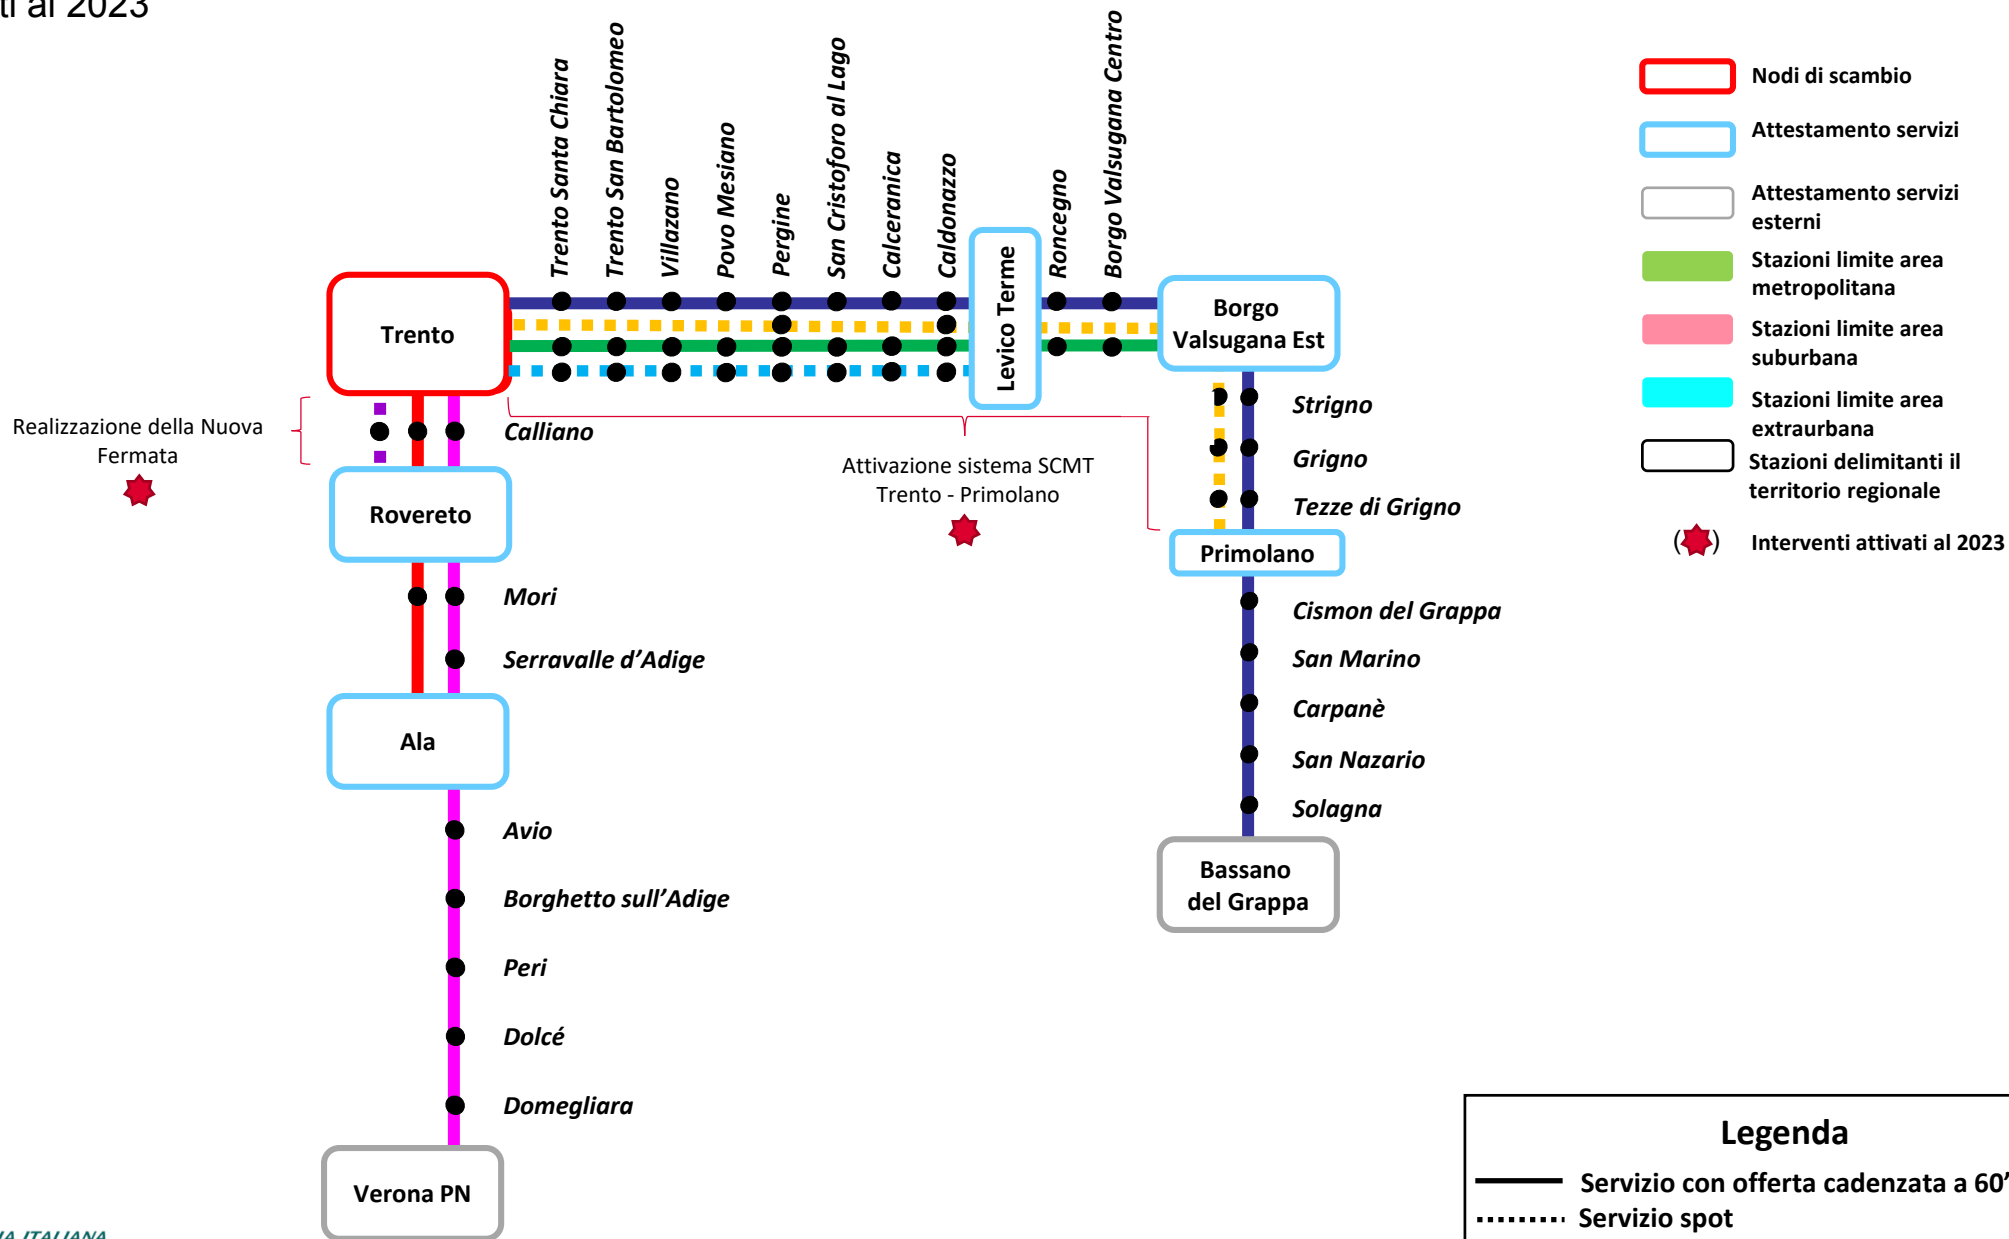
ti al 2023

Trento Santa Chiara
Trento San Bartolomeo
Villazano
Povo Mesiano
Pergine
San Cristoforo al Lago
Calceranica
Caldonazzo
Levico Terme
Roncegno
Borgo Valsugana Centro

Trento
Borgo Valsugana Est

Nodi di scambio
Attestamento servizi
Attestamento servizi esterni
Stazioni limite area metropolitana
Stazioni limite area suburbana
Stazioni limite area extraurbana
Stazioni delimitanti il territorio regionale
Interventi attivati al 2023

Realizzazione della Nuova Fermata

Calliano

Attivazione sistema SCMT Trento - Primolano

Strigno
Grigno
Tezze di Grigno
Primolano

Rovereto

Mori
Serravalle d'Adige

Ala

Cismon del Grappa
San Marino
Carpanè
San Nazario
Solagna

Bassano del Grappa

Avio
Borghetto sull'Adige
Peri
Dolcé
Domegliara

Verona PN

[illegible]A ITALIANA

Legenda
Servizio con offerta cadenzata a 60'
Servizio spot